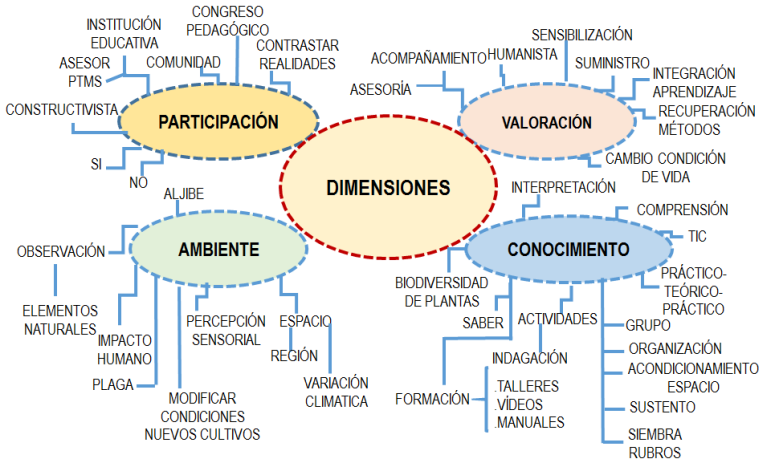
DIMENSIONES

PARTICIPACIÓN
INSTITUCIÓN EDUCATIVA
CONGRESO PEDAGÓGICO
ASESOR PTMS
COMUNIDAD
CONTRASTAR REALIDADES
CONSTRUCTIVISTA
SI
NO

VALORACIÓN
SENSIBILIZACIÓN
ACOMPAÑAMIENTO
HUMANISTA
SUMINISTRO
ASESORÍA
INTEGRACIÓN APRENDIZAJE
RECUPERACIÓN MÉTODOS
CAMBIO CONDICIÓN DE VIDA

AMBIENTE
ALJIBE
OBSERVACIÓN
ELEMENTOS NATURALES
IMPACTO HUMANO
PLAGA
MODIFICAR CONDICIONES NUEVOS CULTIVOS
PERCEPCIÓN SENSORIAL
ESPACIO
REGIÓN
VARIACIÓN CLIMATICA

CONOCIMIENTO
INTERPRETACIÓN
COMPRENSIÓN
TIC
PRÁCTICO-TEÓRICO-PRÁCTICO
BIODIVERSIDAD DE PLANTAS
SABER
ACTIVIDADES
GRUPO
ORGANIZACIÓN
ACONDICIONAMIENTO ESPACIO
SUSTENTO
SIEMBRA RUBROS
INDAGACIÓN
FORMACIÓN
.TALLERES
.VÍDEOS
.MANUALES